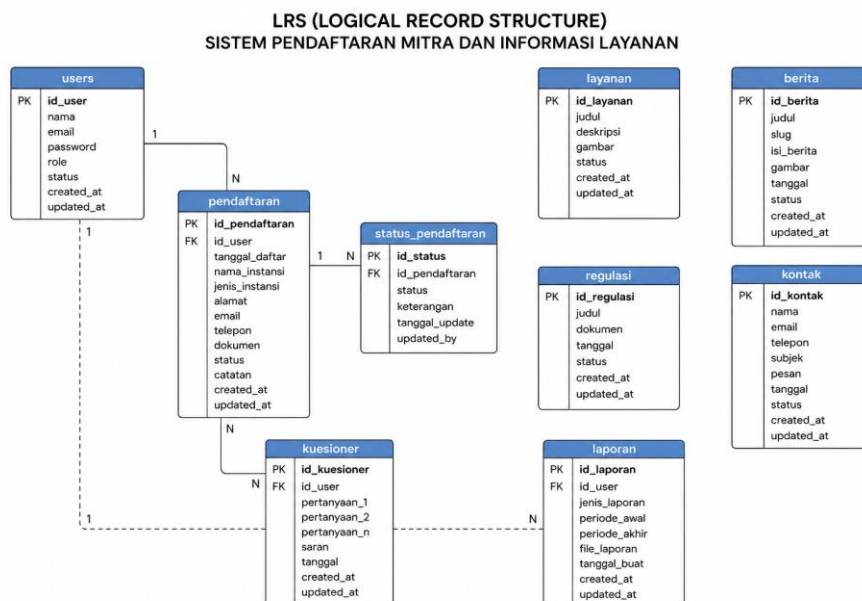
LRS (LOGICAL RECORD STRUCTURE)
SISTEM PENDAFTARAN MITRA DAN INFORMASI LAYANAN

users
PK id_user
nama
email
password
role
status
created_at
updated_at

1
N
1

pendaftaran
PK id_pendaftaran
FK id_user
tanggal_daftar
nama_instansi
jenis_instansi
alamat
email
telepon
dokumen
status
catatan
created_at
updated_at

1 N

status_pendaftaran
PK id_status
FK id_pendaftaran
status
keterangan
tanggal_update
updated_by

layanan
PK id_layanan
judul
deskripsi
gambar
status
created_at
updated_at

berita
PK id_berita
judul
slug
isi_berita
gambar
tanggal
status
created_at
updated_at

regulasi
PK id_regulasi
judul
dokumen
tanggal
status
created_at
updated_at

kontak
PK id_kontak
nama
email
telepon
subjek
pesan
tanggal
status
created_at
updated_at

N
N
1
N

kuesioner
PK id_kuesioner
FK id_user
pertanyaan_1
pertanyaan_2
pertanyaan_n
saran
tanggal
created_at
updated_at

laporan
PK id_laporan
FK id_user
jenis_laporan
periode_awal
periode_akhir
file_laporan
tanggal_buat
created_at
updated_at